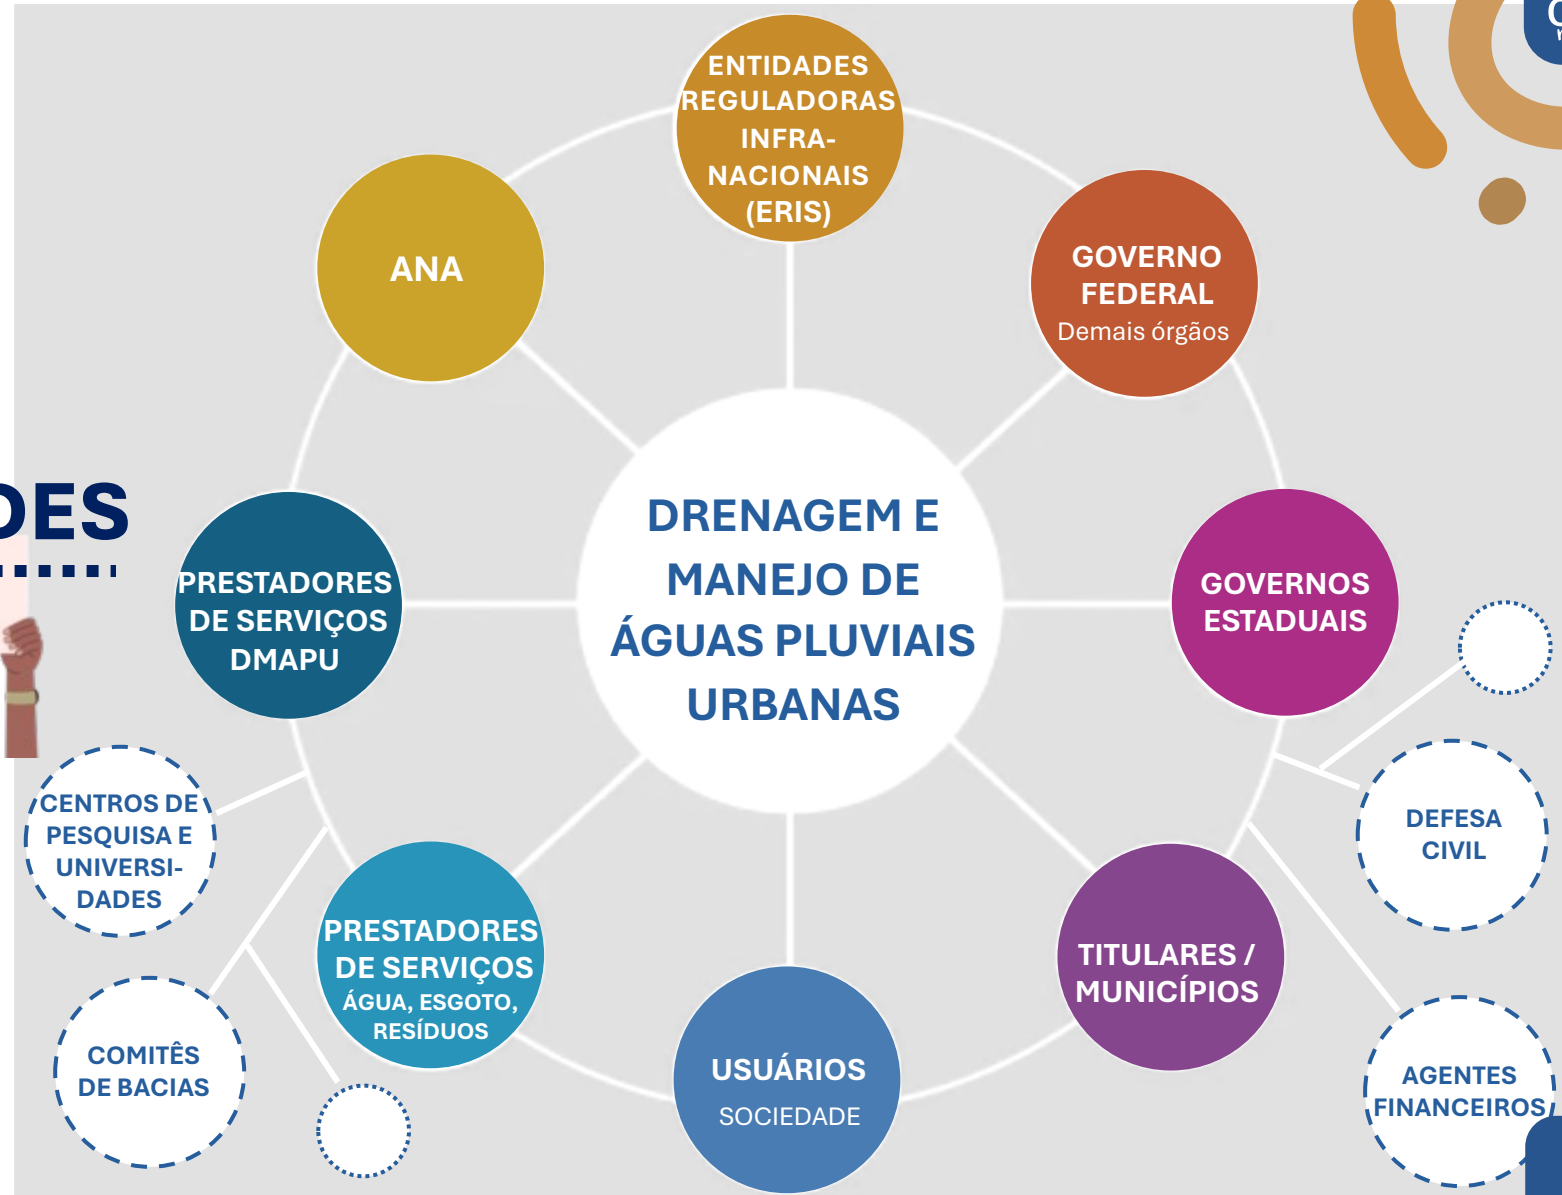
DES

DRENAGEM E MANEJO DE ÁGUAS PLUVIAIS URBANAS

ENTIDADES REGULADORAS INFRANACIONAIS (ERIS)

GOVERNO FEDERAL
Demais órgãos

GOVERNOS ESTADUAIS

TITULARES / MUNICÍPIOS

USUÁRIOS
SOCIEDADE

PRESTADORES DE SERVIÇOS
ÁGUA, ESGOTO, RESÍDUOS

PRESTADORES DE SERVIÇOS DMAPU

ANA

CENTROS DE PESQUISA E UNIVERSIDADES

COMITÊS DE BACIAS

DEFESA CIVIL

AGENTES FINANCEIROS